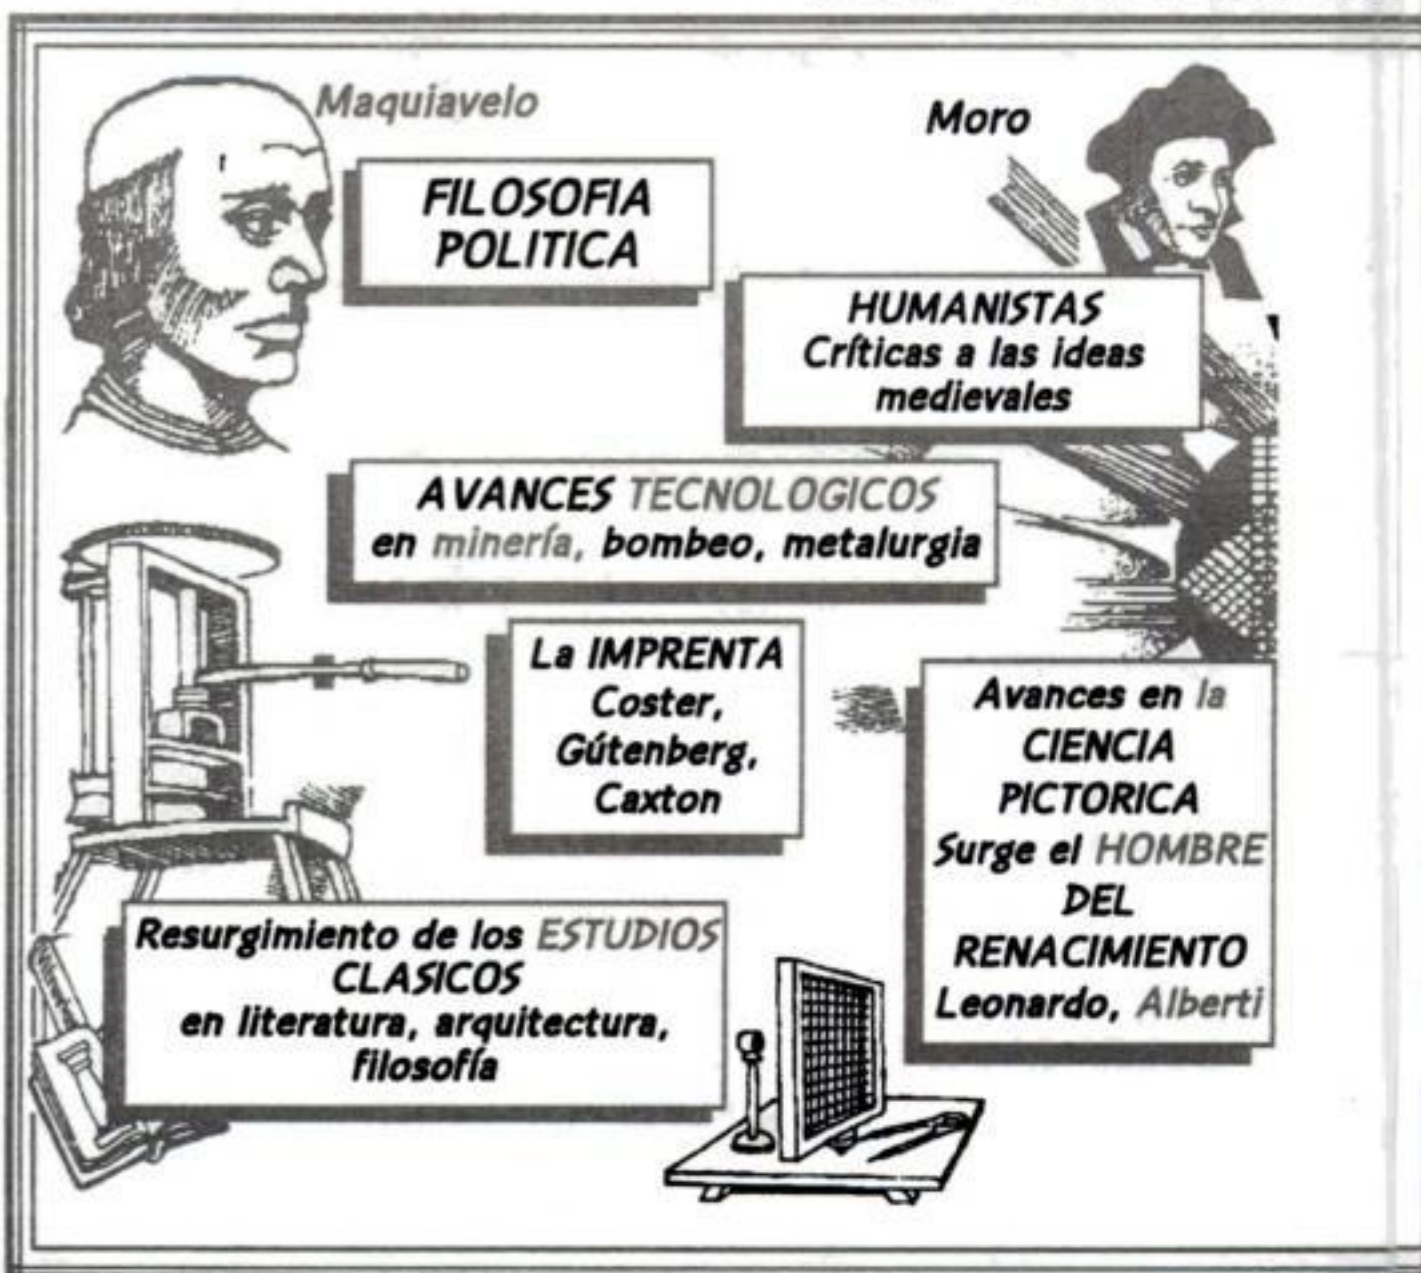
Maquiavelo

Moro

FILOSOFIA POLITICA

HUMANISTAS
Críticas a las ideas medievales

AVANCES TECNOLOGICOS
en minería, bombeo, metalurgia

La IMPRENTA
Coster,
Gútenberg,
Caxton

Avances en la
CIENCIA
PICTORICA
Surge el HOMBRE
DEL
RENACIMIENTO
Leonardo, Alberti

Resurgimiento de los ESTUDIOS CLASICOS
en literatura, arquitectura, filosofía